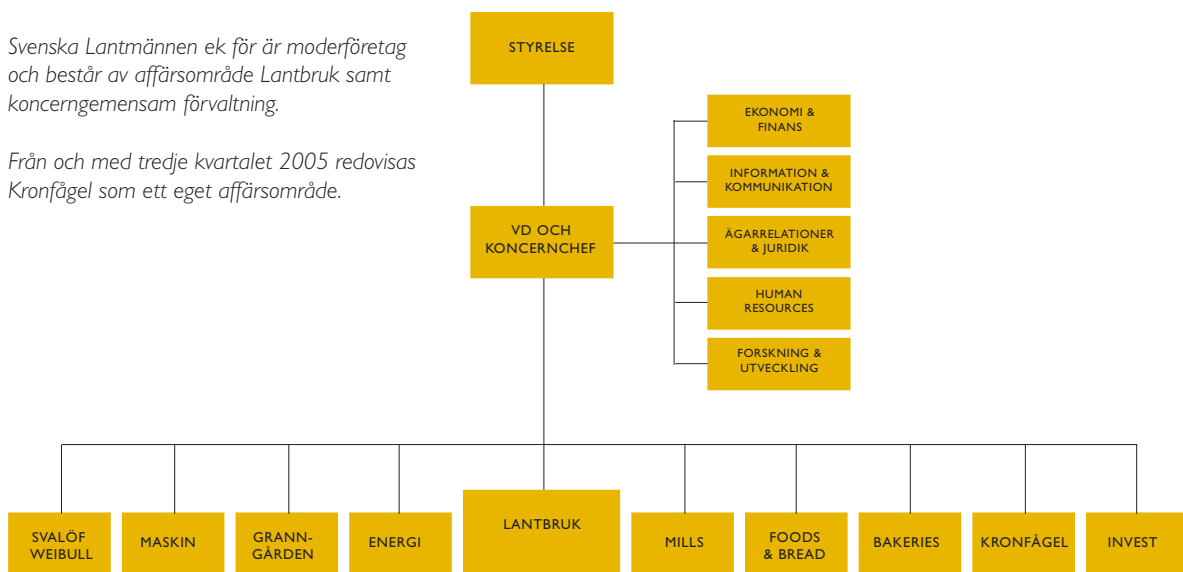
Svenska Lantmännen ek för är moderföretag och består av affärsområde Lantbruk samt koncerngemensam förvaltning.

Från och med tredje kvartalet 2005 redovisas Kronfågel som ett eget affärsområde.

STYRELSE

VD OCH KONCERNCHEF

EKONOMI & FINANS

INFORMATION & KOMMUNIKATION

ÄGARRELATIONER & JURIDIK

HUMAN RESOURCES

FORSKNING & UTVECKLING

SVALÖF WEIBULL

MASKIN

GRANNGÅRDEN

ENERGI

LANTBRUK

MILLS

FOODS & BREAD

BAKERIES

KRONFÅGEL

INVEST